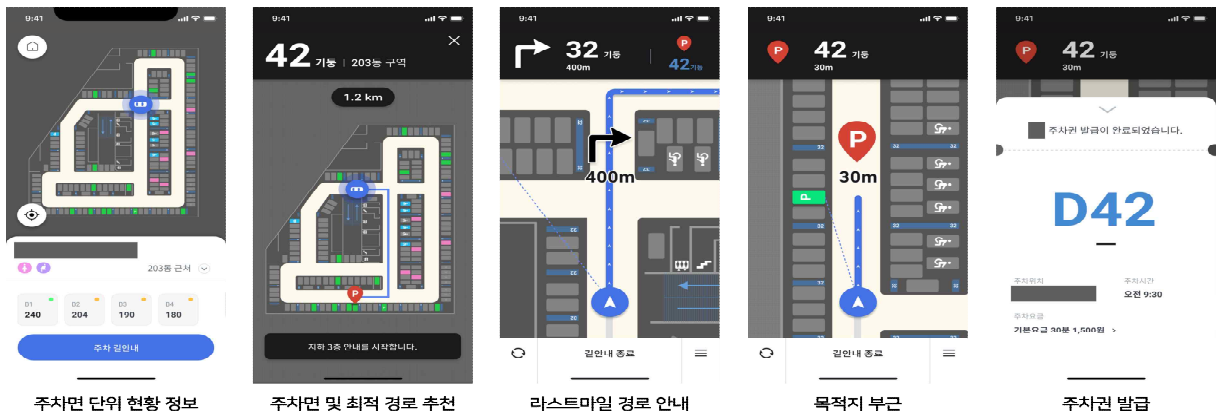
9:41

203동 근처

| D1 | D2 | D3 | D4 |
|---|---|---|---|
| 240 | 204 | 190 | 180 |

주차 길안내

주차면 단위 현황 정보

9:41

42 기둥 | 203동 구역

1.2 km

지하 3층 안내를 시작합니다.

주차면 및 최적 경로 추천

9:41

32 기둥
400m

42 기둥

400m

길안내 종료

라스트마일 경로 안내

9:41

42 기둥
30m

30m

P

길안내 종료

목적지 부근

9:41

42 기둥
30m

주차권 발급이 완료되었습니다.

D42

주차위치

주차시간
오전 9:30

주차요금
기본요금 30분 1,500원 >

주차권 발급